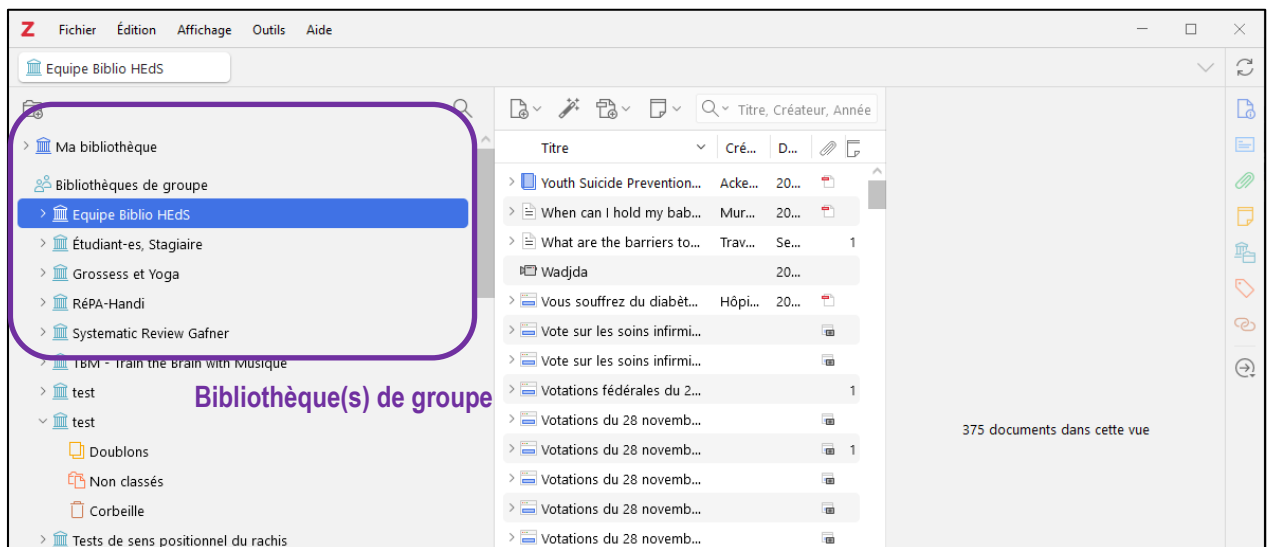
Z Fichier Édition Affichage Outils Aide

Equipe Biblio HEdS

Ma bibliothèque

Bibliothèques de groupe

Equipe Biblio HEdS

Étudiant-es, Stagiaire

Grossess et Yoga

RéPA-Handi

Systematic Review Gafner

TBM - Train the Brain with Musique

test

test

Doublons

Non classés

Corbeille

Tests de sens positionnel du rachis

Bibliothèque(s) de groupe

Titre, Créateur, Année

| Titre | Cré... | D... | | |
|---|---|---|---|---|
| Youth Suicide Prevention... | Acke... | 20... | | |
| When can I hold my bab... | Mur... | 20... | | |
| What are the barriers to... | Trav... | Se... | | 1 |
| Wadjda | | 20... | | |
| Vous souffrez du diabèt... | Hôpi... | 20... | | |
| Vote sur les soins infirmi... | | | | |
| Vote sur les soins infirmi... | | | | |
| Votations fédérales du 2... | | | | 1 |
| Votations du 28 novemb... | | | | |
| Votations du 28 novemb... | | | | 1 |
| Votations du 28 novemb... | | | | |
| Votations du 28 novemb... | | | | |
| Votations du 28 novemb... | | | | |

375 documents dans cette vue